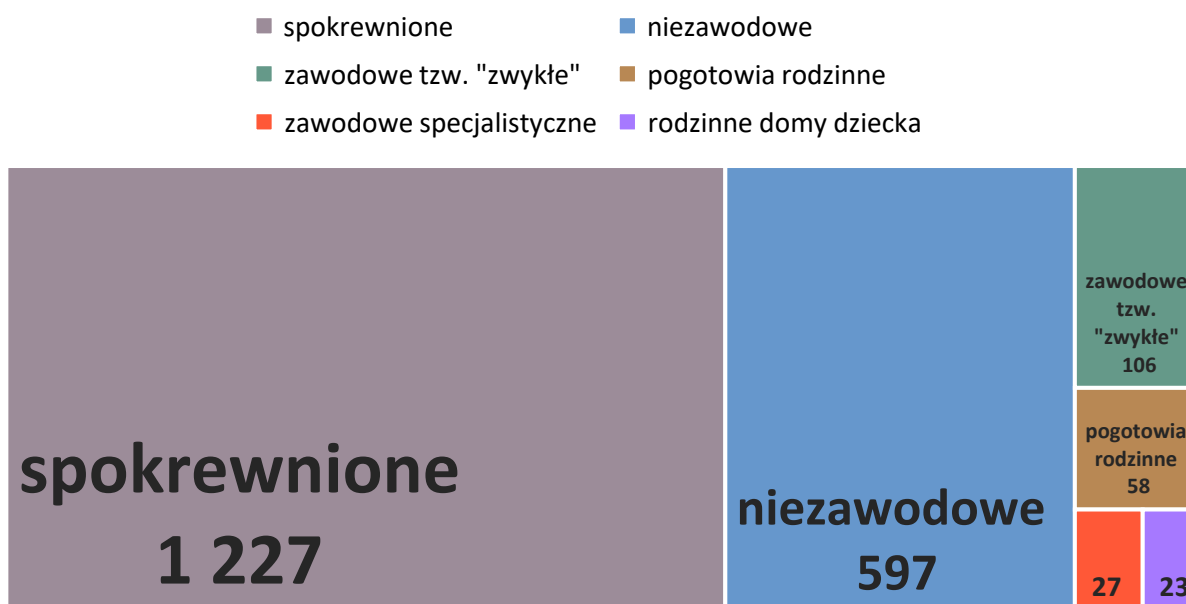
spokrewnione
niezawodowe
zawodowe tzw. "zwykłe"
pogotowia rodzinne
zawodowe specjalistyczne
rodzinne domy dziecka

spokrewnione
1 227

niezawodowe
597

zawodowe tzw. "zwykłe"
106

pogotowia rodzinne
58

27

23